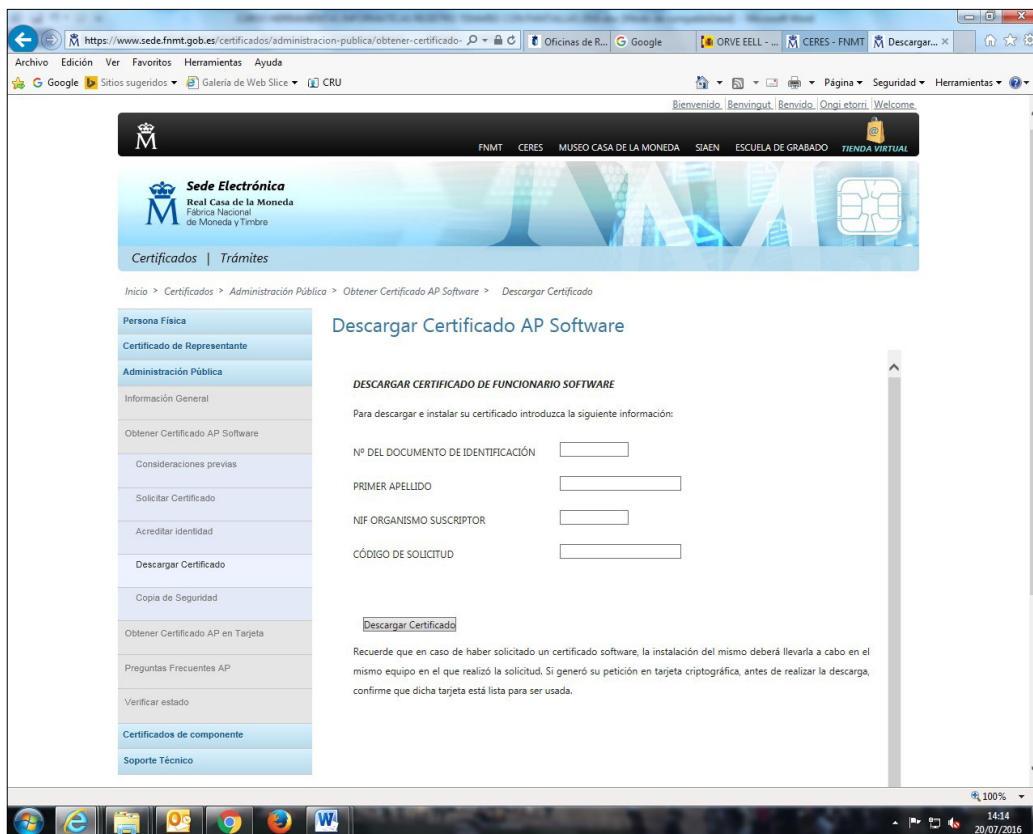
https://www.sede.fnmt.gob.es/certificados/administracion-publica/obtener-certificado-

Oficinas de R... | Google | ORVE EELL - ... | CERES - FNMT | Descargar...

Archivo Edición Ver Favoritos Herramientas Ayuda

Google | Sitios sugeridos ▾ | Galería de Web Slice ▾ | CRU

Página ▾ Seguridad ▾ Herramientas ▾

Bienvenido Benvingut Benvido Ongi etorri Welcome

FNMT CERES MUSEO CASA DE LA MONEDA SIAEN ESCUELA DE GRABADO TIENDA VIRTUAL

Sede Electrónica
Real Casa de la Moneda
Fábrica Nacional de Moneda y Timbre

Certificados | Trámites

Inicio > Certificados > Administración Pública > Obtener Certificado AP Software > Descargar Certificado

Persona Física
Certificado de Representante
Administración Pública
Información General
Obtener Certificado AP Software
Consideraciones previas
Solicitar Certificado
Acreditar identidad
Descargar Certificado
Copia de Seguridad
Obtener Certificado AP en Tarjeta
Preguntas Frecuentes AP
Verificar estado
Certificados de componente
Soporte Técnico

Descargar Certificado AP Software

DESCARGAR CERTIFICADO DE FUNCIONARIO SOFTWARE

Para descargar e instalar su certificado introduzca la siguiente información:

Nº DEL DOCUMENTO DE IDENTIFICACIÓN

PRIMER APELLIDO

NIF ORGANISMO SUSCRIPTOR

CÓDIGO DE SOLICITUD

Descargar Certificado

Recuerde que en caso de haber solicitado un certificado software, la instalación del mismo deberá llevarla a cabo en el mismo equipo en el que realizó la solicitud. Si generó su petición en tarjeta criptográfica, antes de realizar la descarga, confirme que dicha tarjeta está lista para ser usada.

100%

14:14
20/07/2016